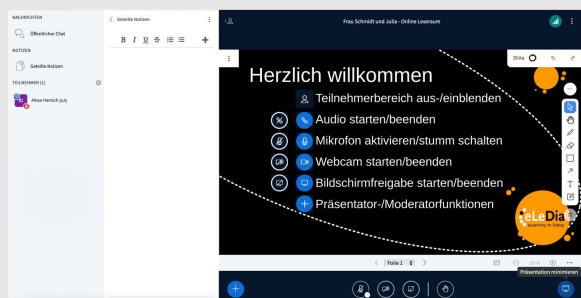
NACHRICHTEN

Öffentlicher Chat

NOTIZEN

Geteilte Notizen

TEILNEHMER (1)

Alissa Henisch (Ich)

Geteilte Notizen

B I U S

Frau Schmidt und Julia - Online Leseraum

Stile

Herzlich willkommen

Teilnehmerbereich aus-/einblenden

Audio starten/beenden

Mikrofon aktivieren/stumm schalten

Webcam starten/beenden

Bildschirmfreigabe starten/beenden

Präsentator-/Moderatorfunktionen

eLeDia
eLearning im Dialog

Folie 1

100%

Präsentation minimieren